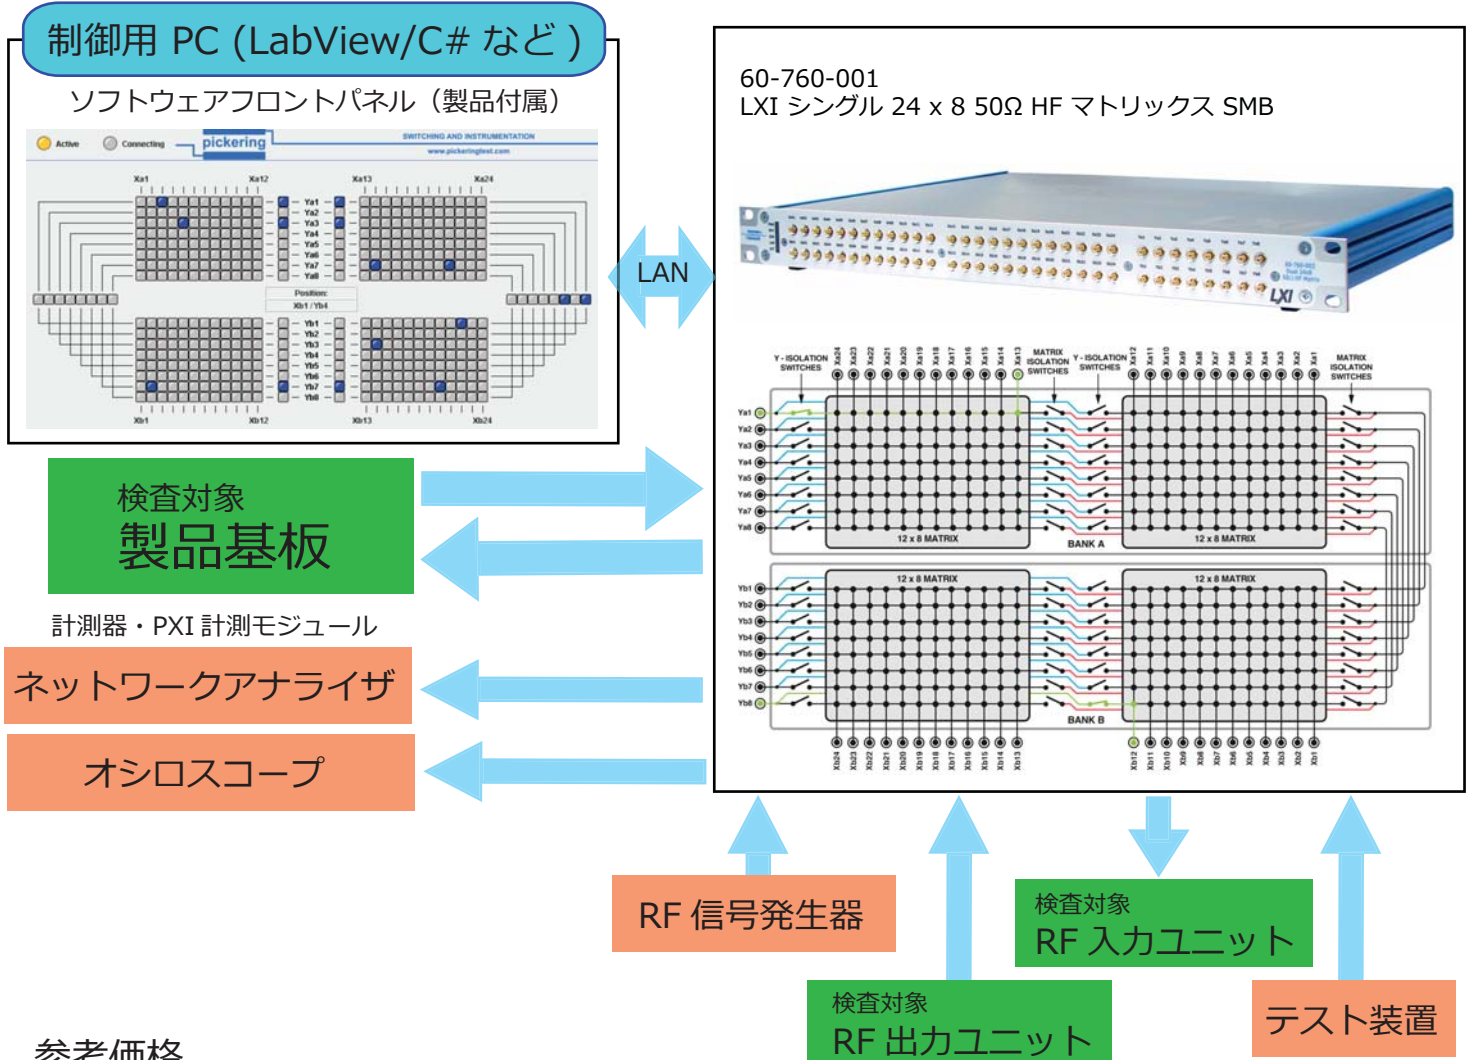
制御用 PC (LabView/C# など )

ソフトウェアフロントパネル（製品付属）

Active Connecting pickering SWITCHING AND INSTRUMENTATION www.pickeringtest.com

Xa1 Xa12 Xa13 Xa24

Ya1 Ya2 Ya3 Ya4 Ya5 Ya6 Ya7 Ya8

Position: Xb1 / Yb4

Yb1 Yb2 Yb3 Yb4 Yb5 Yb6 Yb7 Yb8

Xb1 Xb12 Xb13 Xb24

LAN

60-760-001
LXI シングル 24 x 8 50Ω HF マトリックス SMB

LXI

Y - ISOLATION SWITCHES

Xa24 Xa23 Xa22 Xa21 Xa20 Xa19 Xa18 Xa17 Xa16 Xa15 Xa14 Xa13

MATRIX ISOLATION SWITCHES

Y - ISOLATION SWITCHES

Xa12 Xa11 Xa10 Xa9 Xa8 Xa7 Xa6 Xa5 Xa4 Xa3 Xa2 Xa1

MATRIX ISOLATION SWITCHES

Ya1 Ya2 Ya3 Ya4 Ya5 Ya6 Ya7 Ya8

12 x 8 MATRIX

BANK A

12 x 8 MATRIX

12 x 8 MATRIX

12 x 8 MATRIX

Yb1 Yb2 Yb3 Yb4 Yb5 Yb6 Yb7 Yb8

BANK B

Xb24 Xb23 Xb22 Xb21 Xb20 Xb19 Xb18 Xb17 Xb16 Xb15 Xb14 Xb13

Xb12 Xb11 Xb10 Xb9 Xb8 Xb7 Xb6 Xb5 Xb4 Xb3 Xb2 Xb1

検査対象
製品基板

計測器・PXI 計測モジュール

ネットワークアナライザ

オシロスコープ

RF 信号発生器

検査対象
RF 入力ユニット

検査対象
RF 出力ユニット

テスト装置

参考価格